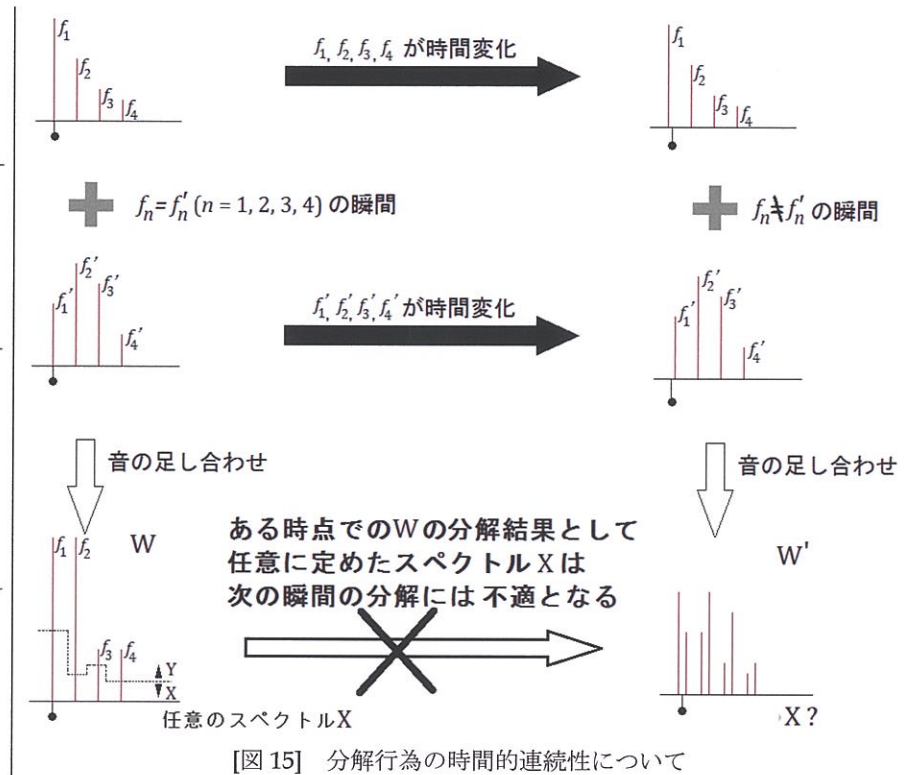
$f_1$ $f_2$ $f_3$ $f_4$

$f_1, f_2, f_3, f_4$ が時間変化

$f_1$ $f_2$ $f_3$ $f_4$

$f_n = f_n'$ $(n = 1, 2, 3, 4)$ の瞬間

$f_n \fallingdotseq f_n'$ の瞬間

$f_1'$ $f_2'$ $f_3'$ $f_4'$

$f_1', f_2', f_3', f_4'$ が時間変化

$f_1'$ $f_2'$ $f_3'$ $f_4'$

音の足し合わせ

音の足し合わせ

$f_1$ $f_2$ W

ある時点でのWの分解結果として
任意に定めたスペクトルXは
次の瞬間の分解には 不適となる

W'

$f_3$ $f_4$ Y X

任意のスペクトルX

X ?

[図 15] 分解行為の時間的連続性について